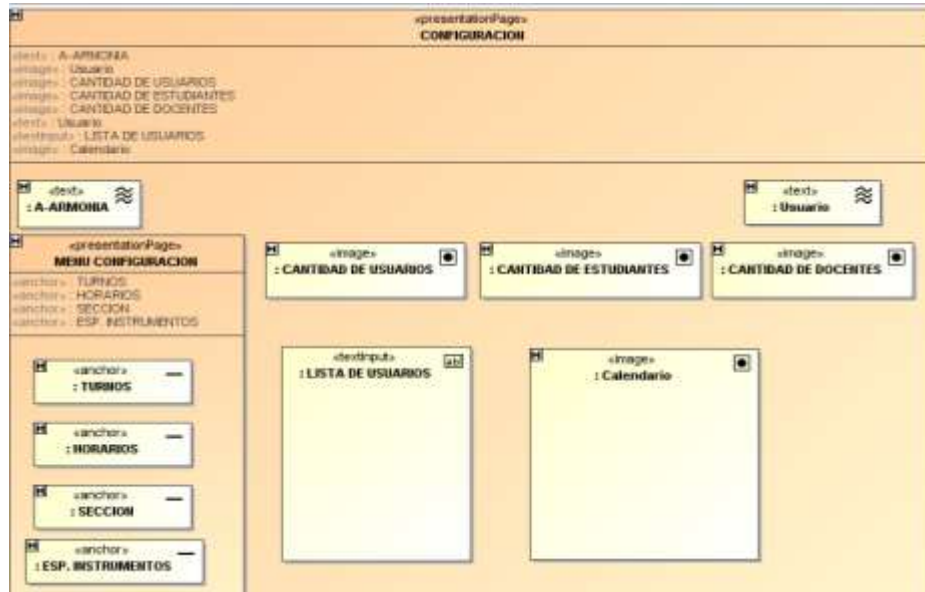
«presentationPage»
CONFIGURACION

«text» : A-ARMONIA
«image» : Usuario
«image» : CANTIDAD DE USUARIOS
«image» : CANTIDAD DE ESTUDIANTES
«image» : CANTIDAD DE DOCENTES
«text» : Usuario
«textInput» : LISTA DE USUARIOS
«image» : Calendario

«text»
: A-ARMONIA

«text»
: Usuario

«presentationPage»
MENU CONFIGURACION

«anchor» : TURNOS
«anchor» : HORARIOS
«anchor» : SECCION
«anchor» : ESP. INSTRUMENTOS

«image»
: CANTIDAD DE USUARIOS

«image»
: CANTIDAD DE ESTUDIANTES

«image»
: CANTIDAD DE DOCENTES

«anchor»
: TURNOS

«textInput»
: LISTA DE USUARIOS

«image»
: Calendario

«anchor»
: HORARIOS

«anchor»
: SECCION

«anchor»
: ESP. INSTRUMENTOS